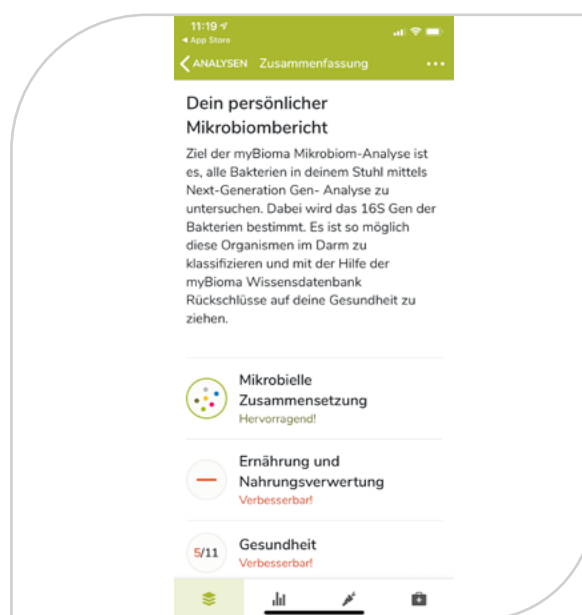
11:19
◂ App Store
‹ ANALYSEN Zusammenfassung •••

Dein persönlicher Mikrobiombericht

Ziel der myBioma Mikrobiom-Analyse ist es, alle Bakterien in deinem Stuhl mittels Next-Generation Gen- Analyse zu untersuchen. Dabei wird das 16S Gen der Bakterien bestimmt. Es ist so möglich diese Organismen im Darm zu klassifizieren und mit der Hilfe der myBioma Wissensdatenbank Rückschlüsse auf deine Gesundheit zu ziehen.

Mikrobielle Zusammensetzung
Hervorragend!

Ernährung und Nahrungsverwertung
Verbesserbar!

5/11 Gesundheit
Verbesserbar!